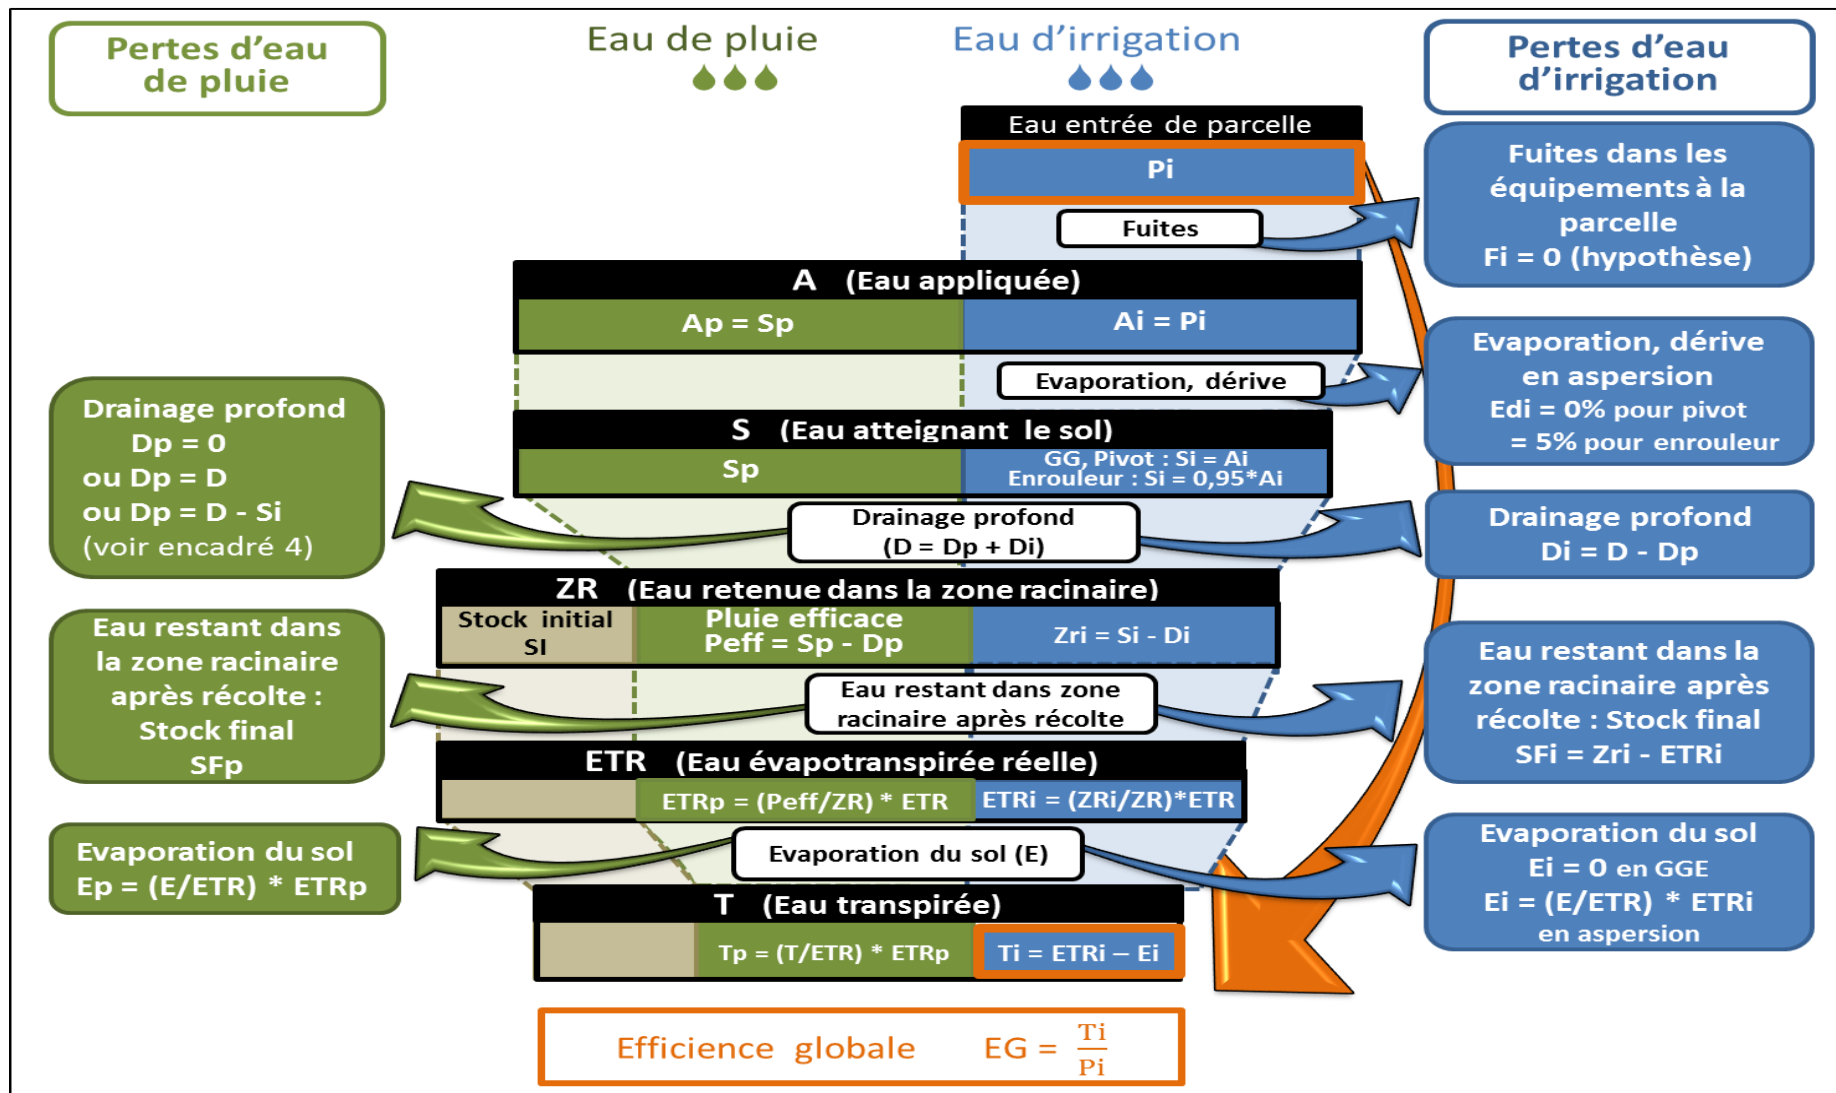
Pertes d'eau de pluie

Eau de pluie

Eau d'irrigation

Pertes d'eau d'irrigation

Eau entrée de parcelle

Pi

Fuites

Fuites dans les équipements à la parcelle
Fi = 0 (hypothèse)

A (Eau appliquée)

Ap = Sp

Ai = Pi

Evaporation, dérive

Evaporation, dérive en aspersion
Edi = 0% pour pivot
= 5% pour enrouleur

Drainage profond
Dp = 0
ou Dp = D
ou Dp = D - Si
(voir encadré 4)

S (Eau atteignant le sol)

Sp

GG, Pivot : Si = Ai
Enrouleur : Si = 0,95*Ai

Drainage profond
(D = Dp + Di)

Drainage profond
Di = D - Dp

ZR (Eau retenue dans la zone racinaire)

Stock initial
SI

Pluie efficace
Peff = Sp - Dp

Zri = Si - Di

Eau restant dans la zone racinaire après récolte :
Stock final
SFp

Eau restant dans zone racinaire après récolte

Eau restant dans la zone racinaire après récolte : Stock final
SFi = Zri - ETRi

ETR (Eau évapotranspirée réelle)

ETRp = (Peff/ZR) * ETR

ETRi = (ZRi/ZR)*ETR

Evaporation du sol
Ep = (E/ETR) * ETRp

Evaporation du sol (E)

Evaporation du sol
Ei = 0 en GGE
Ei = (E/ETR) * ETRi
en aspersion

T (Eau transpirée)

Tp = (T/ETR) * ETRp

Ti = ETRi – Ei

Efficience globale EG = $\frac{Ti}{Pi}$